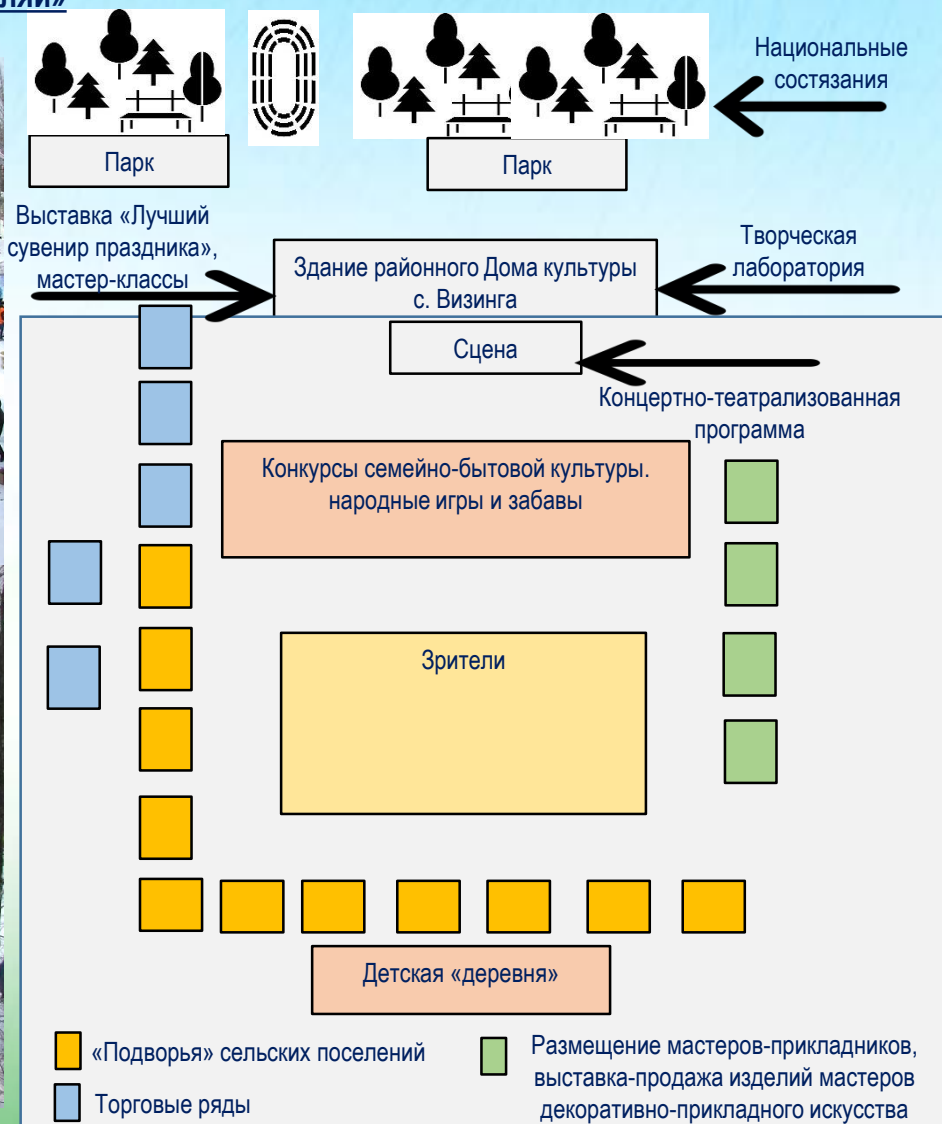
лии»

Парк

Парк

Национальные состязания

Выставка «Лучший сувенир праздника», мастер-классы

Здание районного Дома культуры с. Визинга

Творческая лаборатория

Сцена

Концертно-театрализованная программа

Конкурсы семейно-бытовой культуры. народные игры и забавы

Зрители

Детская «деревня»

«Подворья» сельских поселений

Торговые ряды

Размещение мастеров-прикладников, выставка-продажа изделий мастеров декоративно-прикладного искусства